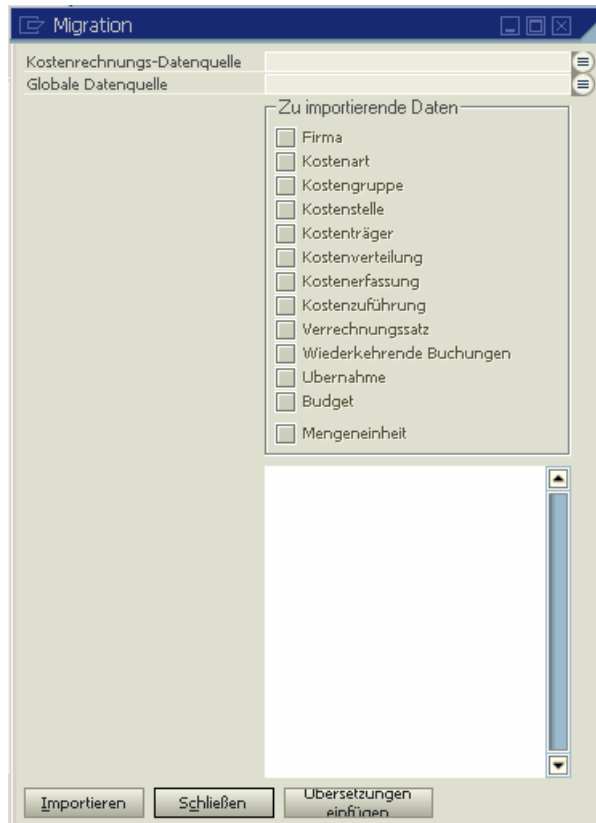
Migration

Kostenrechnungs-Datenquelle
Globale Datenquelle

Zu importierende Daten
Firma
Kostenart
Kostengruppe
Kostenstelle
Kostenträger
Kostenverteilung
Kostenerfassung
Kostenzuführung
Verrechnungssatz
Wiederkehrende Buchungen
Übernahme
Budget
Mengeneinheit

Importieren
Schließen
Übersetzungen einfügen